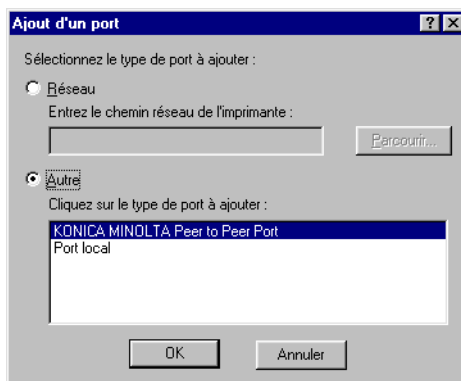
Ajout d'un port

? X

Sélectionnez le type de port à ajouter :

Réseau

Entrez le chemin réseau de l'imprimante :

Parcourir...

Autre

Cliquez sur le type de port à ajouter :

KONICA MINOLTA Peer to Peer Port
Port local

OK

Annuler